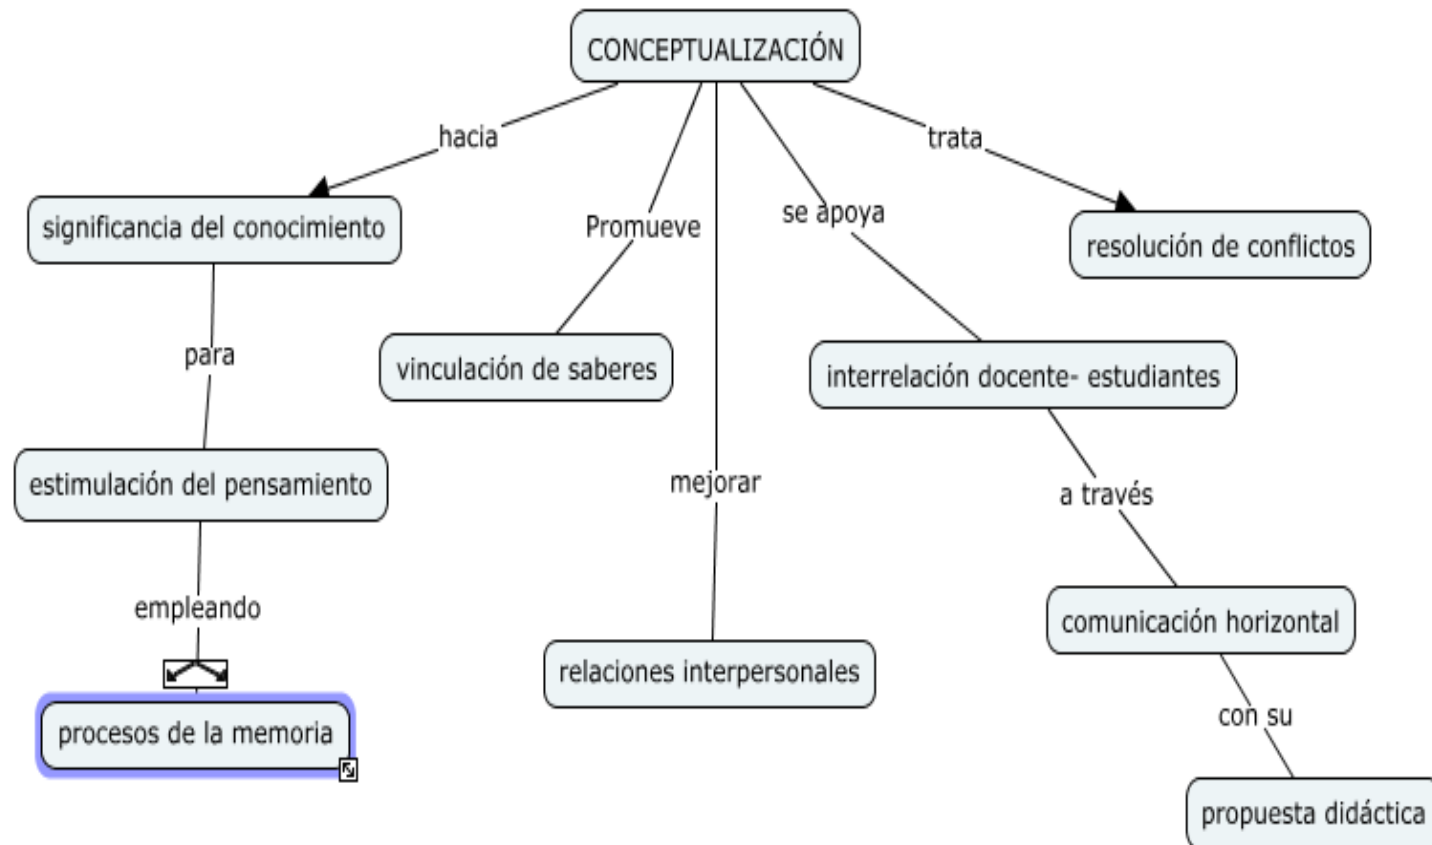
CONCEPTUALIZACIÓN

hacia

significancia del conocimiento

para

estimulación del pensamiento

empleando

procesos de la memoria

Promueve

vinculación de saberes

mejorar

relaciones interpersonales

se apoya

interrelación docente- estudiantes

a través

comunicación horizontal

con su

propuesta didáctica

trata

resolución de conflictos